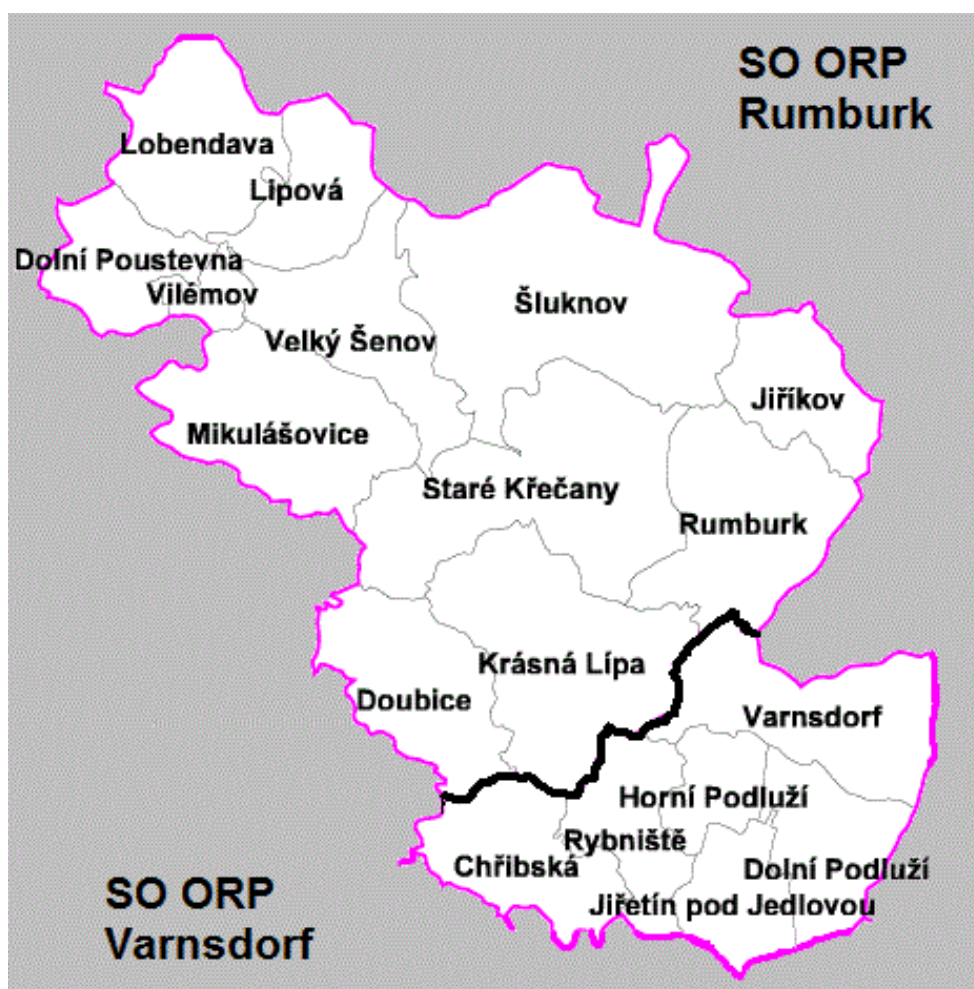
SO ORP Rumburk

Lobendava
Lipová
Dolní Poustevna
Vilémov
Velký Šenov
Šluknov
Jiříkov
Mikulášovice
Staré Křečany
Rumburk
Krásná Lípa
Doubice
Varnsdorf
Horní Podluží
Rybniště
Chřibská
Dolní Podluží
Jiřetín pod Jedlovou

SO ORP Varnsdorf